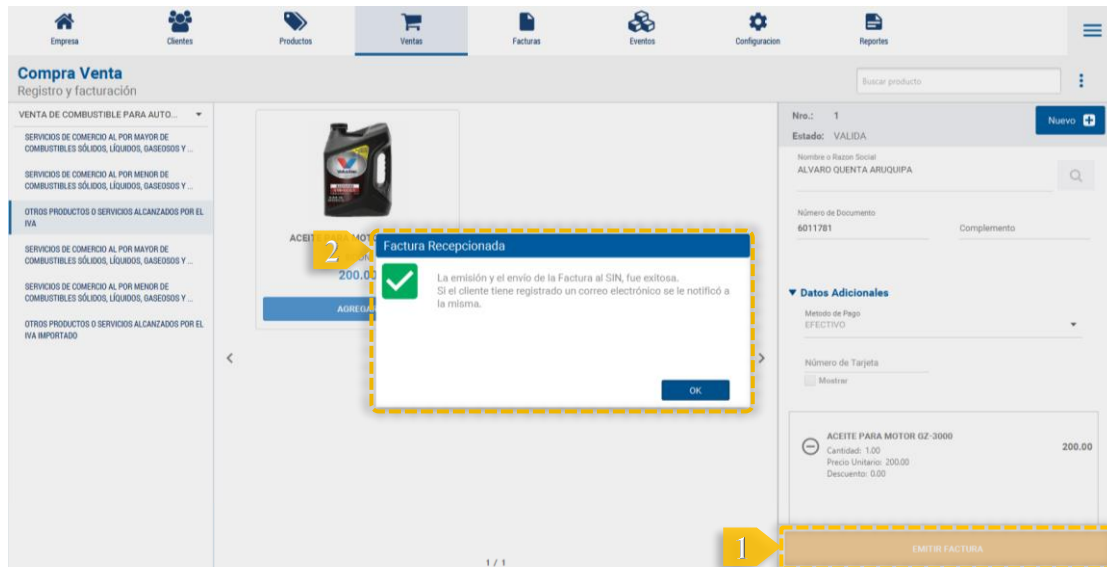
Empresa Clientes Productos Ventas Facturas Eventos Configuracion Reportes

Compra Venta
Registro y facturación

Buscar producto

VENTA DE COMBUSTIBLE PARA AUTO...

SERVICIOS DE COMERCIO AL POR MAYOR DE COMBUSTIBLES SÓLIDOS, LÍQUIDOS, GASEOSOS Y ...

SERVICIOS DE COMERCIO AL POR MENOR DE COMBUSTIBLES SÓLIDOS, LÍQUIDOS, GASEOSOS Y ...

OTROS PRODUCTOS O SERVICIOS ALCANZADOS POR EL IVA

SERVICIOS DE COMERCIO AL POR MAYOR DE COMBUSTIBLES SÓLIDOS, LÍQUIDOS, GASEOSOS Y ...

SERVICIOS DE COMERCIO AL POR MENOR DE COMBUSTIBLES SÓLIDOS, LÍQUIDOS, GASEOSOS Y ...

OTROS PRODUCTOS O SERVICIOS ALCANZADOS POR EL IVA IMPORTADO

ACEIT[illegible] MOT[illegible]

200.0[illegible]

AGREG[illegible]

2

Factura Recepcionada

La emisión y el envío de la Factura al SIN, fue exitosa.
Si el cliente tiene registrado un correo electrónico se le notificó a la misma.

OK

1 / 1

Nro.: 1
Estado: VALIDA

Nuevo

Nombre o Razon Social
ALVARO QUENTA ARUQUIPA

Número de Documento
6011781

Complemento

▼ Datos Adicionales

Metodo de Pago
EFECTIVO

Número de Tarjeta

Mostrar

ACEITE PARA MOTOR GZ-3000
Cantidad: 1.00
Precio Unitario: 200.00
Descuento: 0.00

200.00

1

EMITIR FACTURA